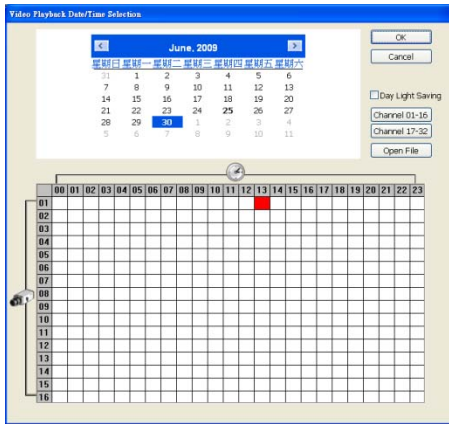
Video Playback Date/Time Selection

June, 2009

| 星期日 | 星期一 | 星期二 | 星期三 | 星期四 | 星期五 | 星期六 |
|---|---|---|---|---|---|---|
| 31 | 1 | 2 | 3 | 4 | 5 | 6 |
| 7 | 8 | 9 | 10 | 11 | 12 | 13 |
| 14 | 15 | 16 | 17 | 18 | 19 | 20 |
| 21 | 22 | 23 | 24 | 25 | 26 | 27 |
| 28 | 29 | 30 | 1 | 2 | 3 | 4 |
| 5 | 6 | 7 | 8 | 9 | 10 | 11 |

OK
Cancel
Day Light Saving
Channel 01-16
Channel 17-32
Open File

| | 00 | 01 | 02 | 03 | 04 | 05 | 06 | 07 | 08 | 09 | 10 | 11 | 12 | 13 | 14 | 15 | 16 | 17 | 18 | 19 | 20 | 21 | 22 | 23 |
|---|---|---|---|---|---|---|---|---|---|---|---|---|---|---|---|---|---|---|---|---|---|---|---|---|
| 01 | | | | | | | | | | | | | | | | | | | | | | | | |
| 02 | | | | | | | | | | | | | | | | | | | | | | | | |
| 03 | | | | | | | | | | | | | | | | | | | | | | | | |
| 04 | | | | | | | | | | | | | | | | | | | | | | | | |
| 05 | | | | | | | | | | | | | | | | | | | | | | | | |
| 06 | | | | | | | | | | | | | | | | | | | | | | | | |
| 07 | | | | | | | | | | | | | | | | | | | | | | | | |
| 08 | | | | | | | | | | | | | | | | | | | | | | | | |
| 09 | | | | | | | | | | | | | | | | | | | | | | | | |
| 10 | | | | | | | | | | | | | | | | | | | | | | | | |
| 11 | | | | | | | | | | | | | | | | | | | | | | | | |
| 12 | | | | | | | | | | | | | | | | | | | | | | | | |
| 13 | | | | | | | | | | | | | | | | | | | | | | | | |
| 14 | | | | | | | | | | | | | | | | | | | | | | | | |
| 15 | | | | | | | | | | | | | | | | | | | | | | | | |
| 16 | | | | | | | | | | | | | | | | | | | | | | | | |